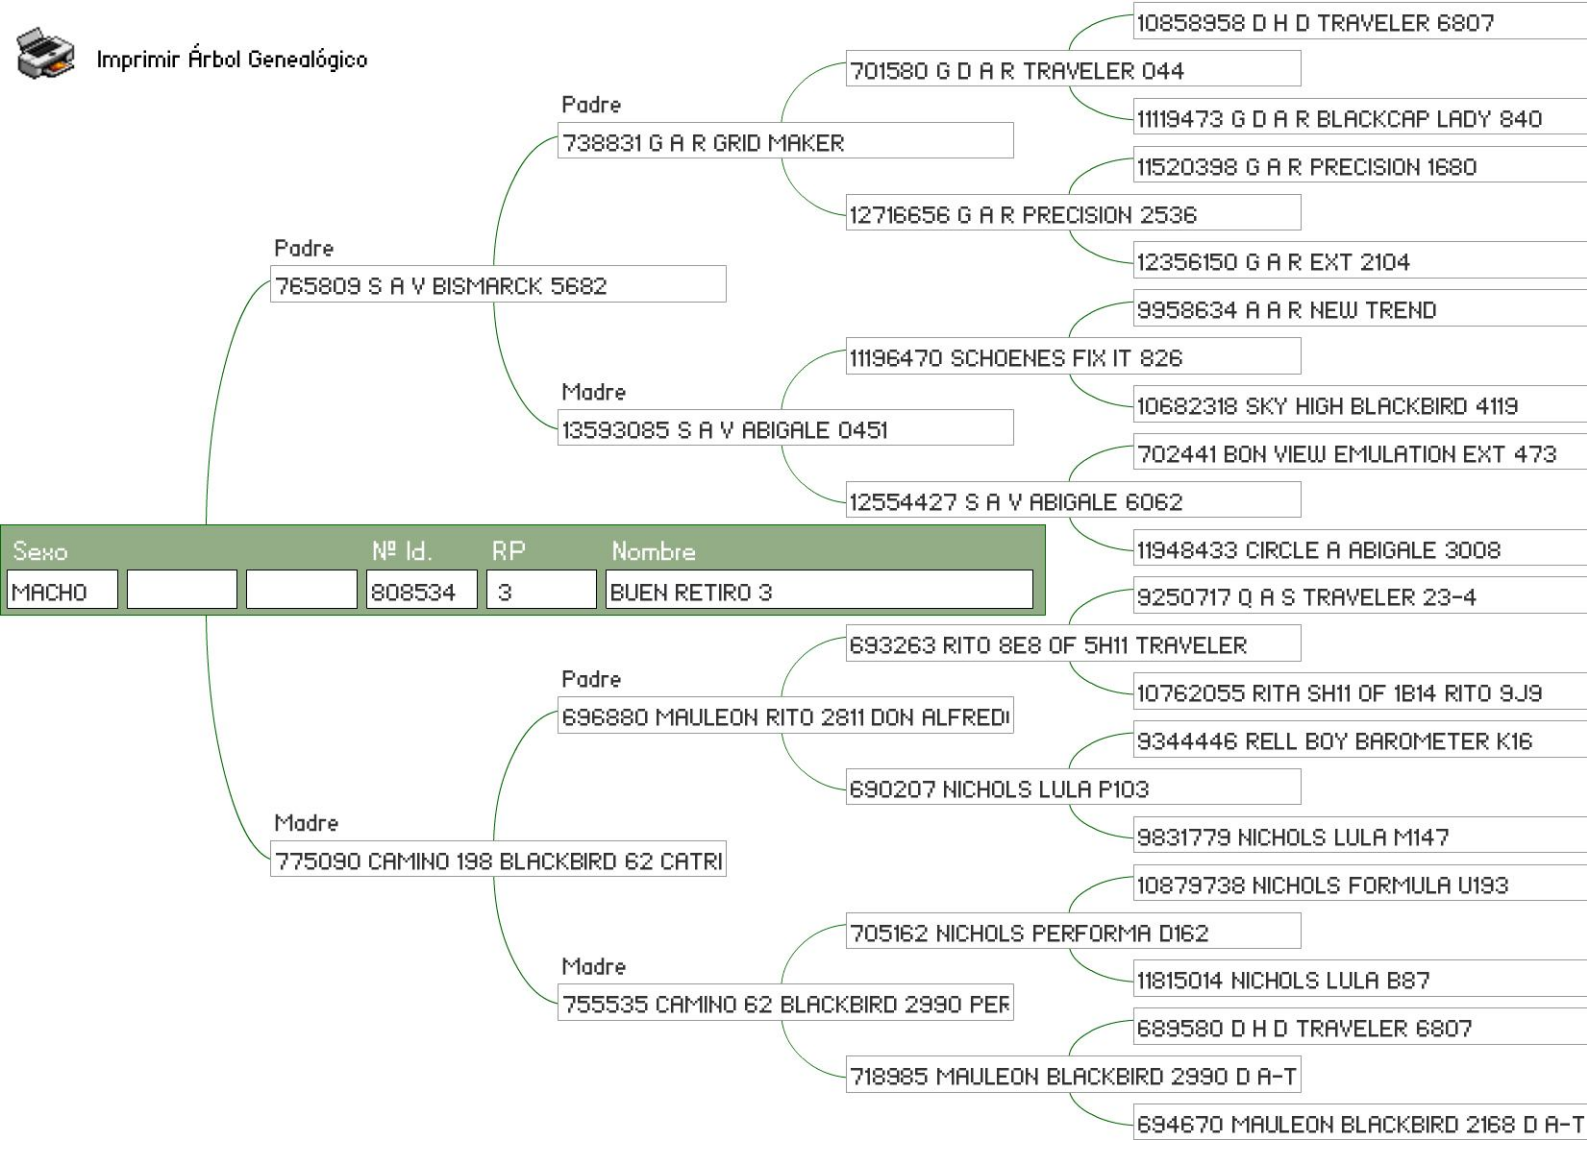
Imprimir Árbol Genealógico

10858958 D H D TRAVELER 6807

701580 G D A R TRAVELER 044

Padre

11119473 G D A R BLACKCAP LADY 840

738831 G A R GRID MAKER

11520398 G A R PRECISION 1680

12716656 G A R PRECISION 2536

Padre

765809 S A V BISMARCK 5682

12356150 G A R EXT 2104

9958634 A A R NEW TREND

11196470 SCHOENES FIX IT 826

Madre

10682318 SKY HIGH BLACKBIRD 4119

13593085 S A V ABIGALE 0451

702441 BON VIEW EMULATION EXT 473

12554427 S A V ABIGALE 6062

| Sexo | | | Nº Id. | RP | Nombre |
|---|---|---|---|---|---|
| MACHO | | | 808534 | 3 | BUEN RETIRO 3 |

11948433 CIRCLE A ABIGALE 3008

9250717 Q A S TRAVELER 23-4

693263 RITO 8E8 OF 5H11 TRAVELER

Padre

10762055 RITA SH11 OF 1B14 RITO 9J9

696880 MAULEON RITO 2811 DON ALFREDI

9344446 RELL BOY BAROMETER K16

690207 NICHOLS LULA P103

Madre

9831779 NICHOLS LULA M147

775090 CAMINO 198 BLACKBIRD 62 CATRI

10879738 NICHOLS FORMULA U193

705162 NICHOLS PERFORMA D162

Madre

11815014 NICHOLS LULA B87

755535 CAMINO 62 BLACKBIRD 2990 PER

689580 D H D TRAVELER 6807

718985 MAULEON BLACKBIRD 2990 D A-T

694670 MAULEON BLACKBIRD 2168 D A-T